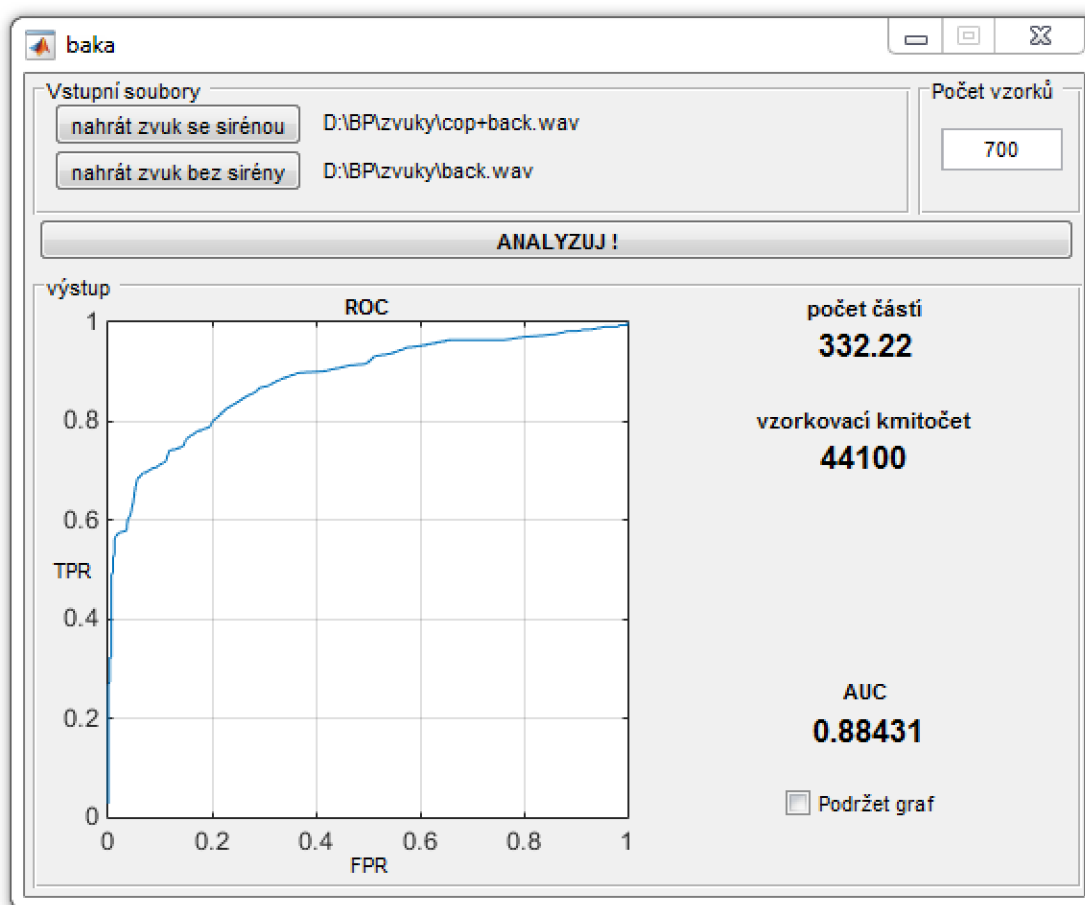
baka

Vstupní soubory

nahrát zvuk se sirénou

D:\BP\zvuky\cop+back.wav

nahrát zvuk bez sirény

D:\BP\zvuky\back.wav

Počet vzorků

700

ANALYZUJ !

výstup

ROC

1
0.8
0.6
TPR
0.4
0.2
0

0
0.2
0.4
0.6
0.8
1
FPR

počet částí
332.22

vzorkovací kmitočet
44100

AUC
0.88431

Podržet graf